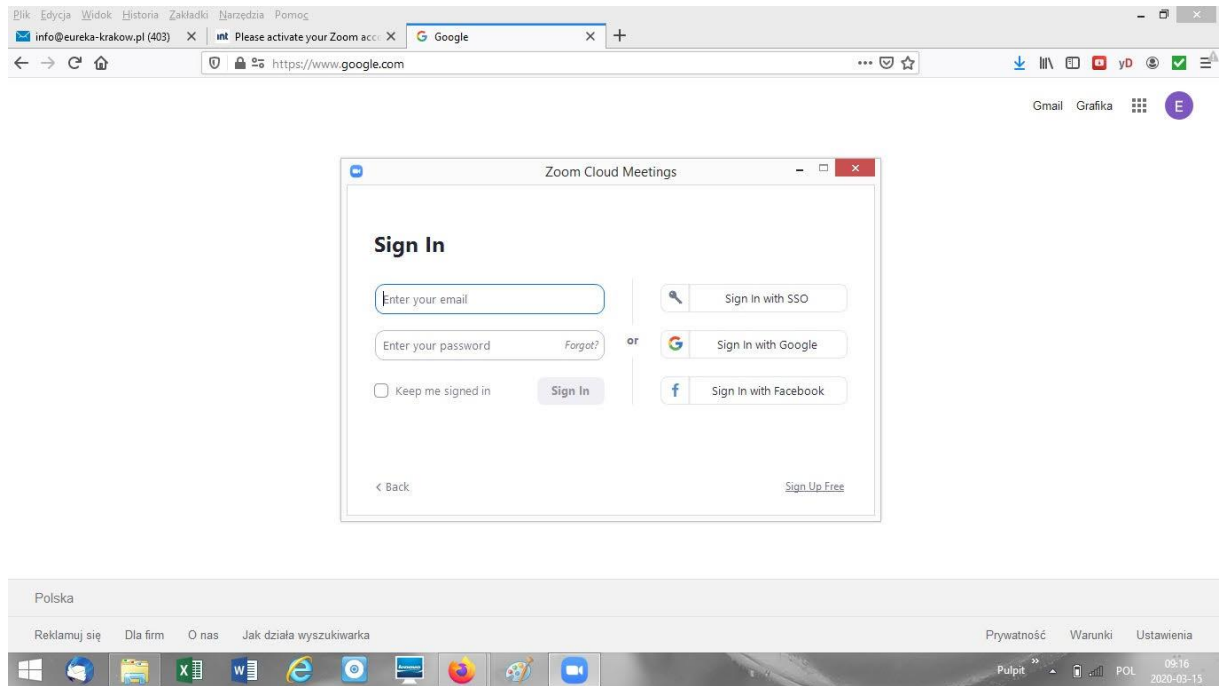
Plik Edycja Widok Historia Zakładki Narzędzia Pomoc

info@eureka-krakow.pl (403) ✕ Please activate your Zoom acc ✕ Google ✕ +

https://www.google.com

Gmail Grafika E

Zoom Cloud Meetings

Sign In

Enter your email

Enter your password Forgot?

Keep me signed in Sign In

or

Sign In with SSO

Sign In with Google

Sign In with Facebook

< Back

Sign Up Free

Polska

Reklamuj się Dla firm O nas Jak działa wyszukiwarka

Prywatność Warunki Ustawienia

Pulpit POL 09:16 2020-03-15